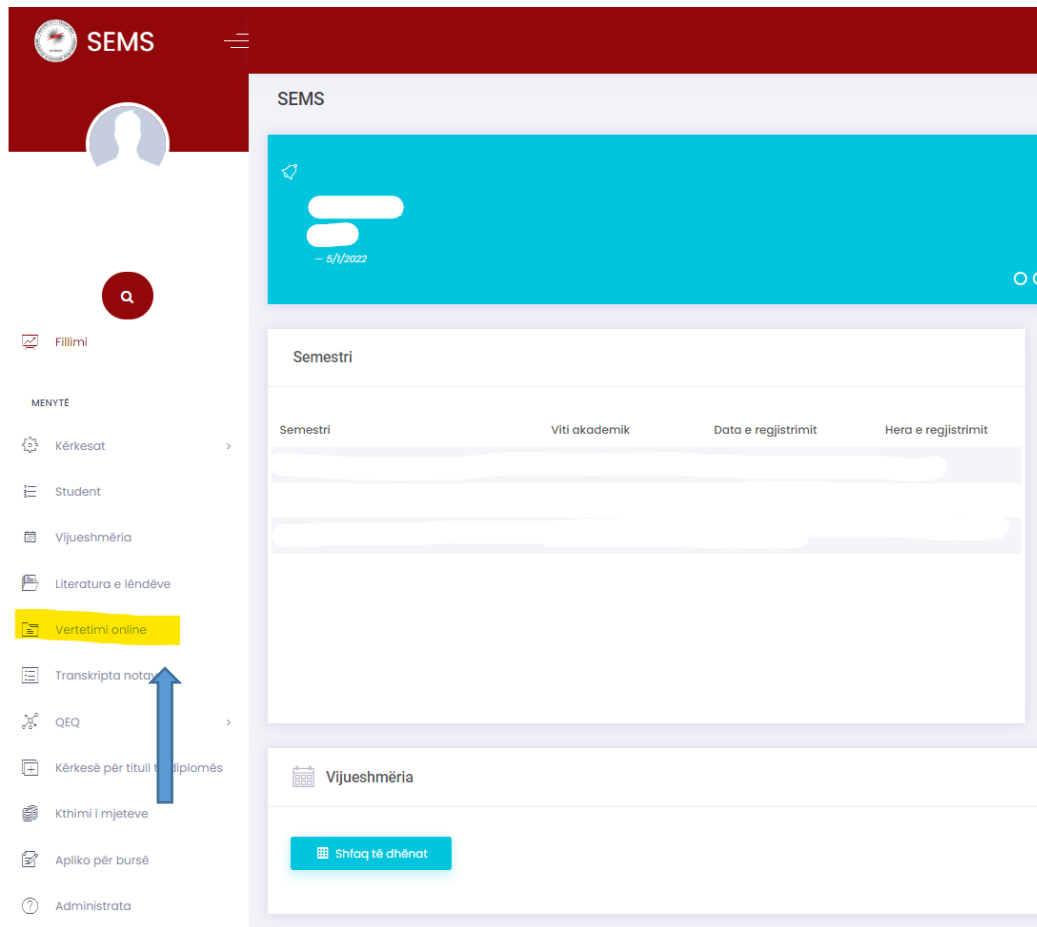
SEMS

SEMS

— 5/1/2022

Fillimi

MENYTË

Kërkesat

Student

Vijueshmëria

Literatura e lëndëve

Vertetimi online

Transkripta nota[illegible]

QEQ

Kërkesë për titull t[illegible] diplomës

Kthimi i mjeteve

Apliko për bursë

Administrata

Semestri

| Semestri | Viti akademik | Data e regjistrimit | Hera e regjistrimit |
|---|---|---|---|

Vijueshmëria

Shfaq të dhënat